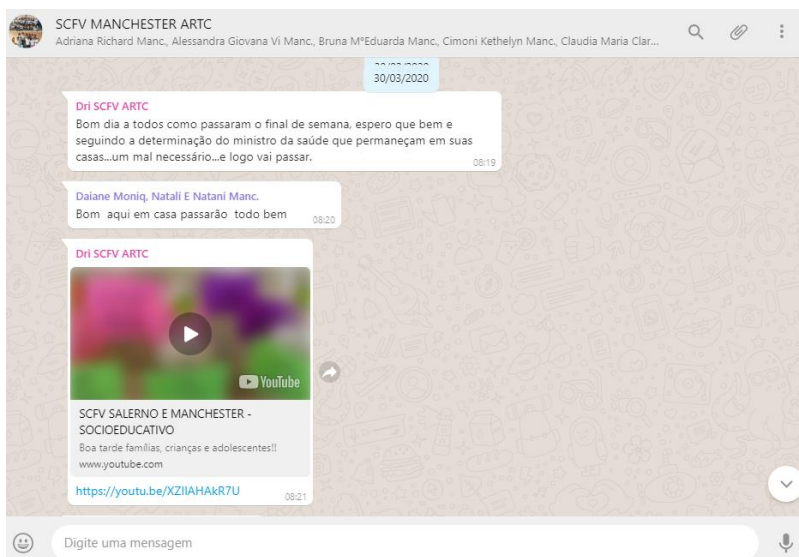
SCFV MANCHESTER ARTC
Adriana Richard Manc., Alessandra Giovana Vi Manc., Bruna MªEduarda Manc., Cimoni Kethelyn Manc., Claudia Maria Clar...

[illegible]
30/03/2020

Dri SCFV ARTC
Bom dia a todos como passaram o final de semana, espero que bem e seguindo a determinação do ministro da saúde que permaneçam em suas casas...um mal necessário...e logo vai passar.
08:19

Daiane Moniq, Natali E Natani Manc.
Bom aqui em casa passarão todo bem
08:20

Dri SCFV ARTC
YouTube
SCFV SALERNO E MANCHESTER - SOCIOEDUCATIVO
Boa tarde famílias, crianças e adolescentes!!
www.youtube.com
https://youtu.be/XZIIAHAkR7U
08:21

Digite uma mensagem